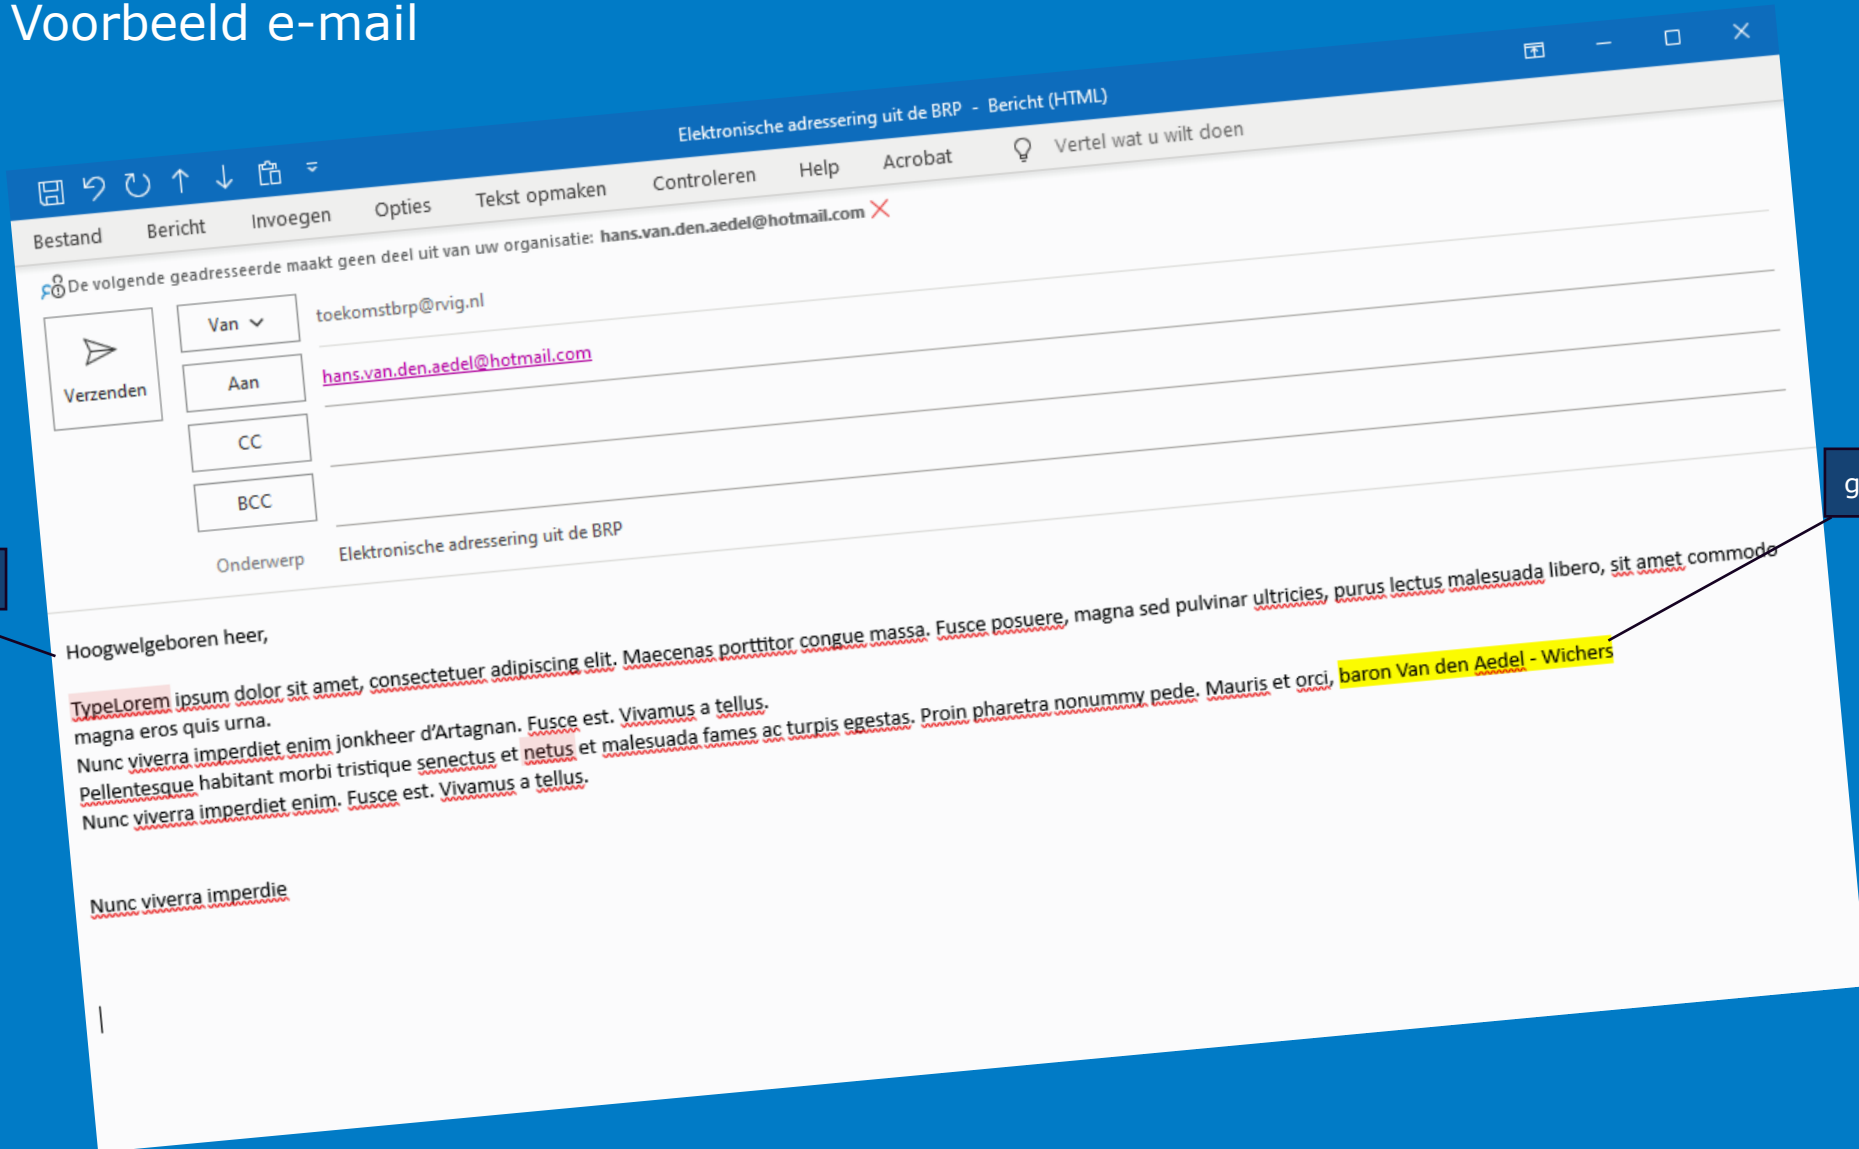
Voorbeeld e-mail

Elektronische adressering uit de BRP - Bericht (HTML)

Bestand Bericht Invoegen Opties Tekst opmaken Controleren Help Acrobat Vertel wat u wilt doen

De volgende geadresseerde maakt geen deel uit van uw organisatie: hans.van.den.aedel@hotmail.com

Verzenden

Van toekomstbrp@rvig.nl

Aan hans.van.den.aedel@hotmail.com

CC

BCC

Onderwerp Elektronische adressering uit de BRP

Hoogwelgeboren heer,

TypeLorem ipsum dolor sit amet, consectetuer adipiscing elit. Maecenas porttitor congue massa. Fusce posuere, magna sed pulvinar ultricies, purus lectus malesuada libero, sit amet commodo magna eros quis urna.
Nunc viverra imperdiet enim jonkheer d'Artagnan. Fusce est. Vivamus a tellus.
Pellentesque habitant morbi tristique senectus et netus et malesuada fames ac turpis egestas. Proin pharetra nonummy pede. Mauris et orci, baron Van den Aedel - Wichers
Nunc viverra imperdiet enim. Fusce est. Vivamus a tellus.

Nunc viverra imperdie

g